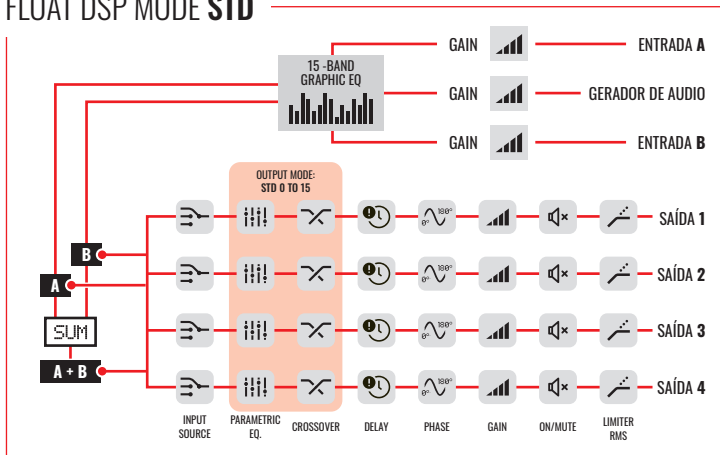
FLOAT DSP MODE **STD**

15 -BAND GRAPHIC EQ

GAIN ENTRADA **A**

GAIN GERADOR DE AUDIO

GAIN ENTRADA **B**

OUTPUT MODE: STD 0 TO 15

**B**

**A**

SUM

**A + B**

0° 180°

SAÍDA **1**

SAÍDA **2**

SAÍDA **3**

SAÍDA **4**

INPUT SOURCE

PARAMETRIC EQ.

CROSSOVER

DELAY

PHASE

GAIN

ON/MUTE

LIMITER RMS